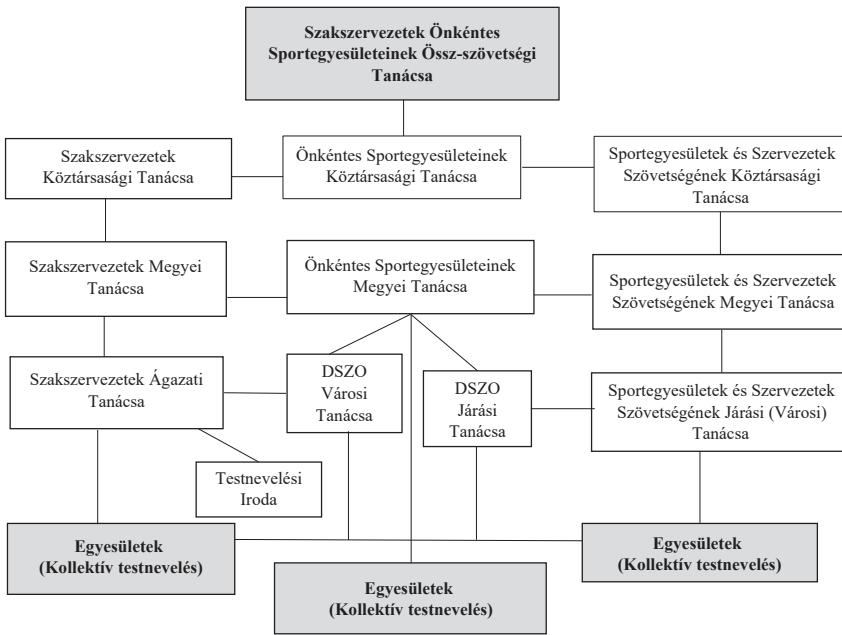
Szakszervezetek Önkéntes Sportegyesületeinek Össz-szövetségi Tanácsa

Szakszervezetek Köztársasági Tanácsa

Önkéntes Sportegyesületeinek Köztársasági Tanácsa

Sportegyesületek és Szervezetek Szövetségének Köztársasági Tanácsa

Szakszervezetek Megyei Tanácsa

Önkéntes Sportegyesületeinek Megyei Tanácsa

Sportegyesületek és Szervezetek Szövetségének Megyei Tanácsa

Szakszervezetek Ágazati Tanácsa

DSZO Városi Tanácsa

DSZO Járási Tanácsa

Sportegyesületek és Szervezetek Szövetségének Járási (Városi) Tanácsa

Testnevelési Iroda

Egyesületek (Kollektív testnevelés)

Egyesületek (Kollektív testnevelés)

Egyesületek (Kollektív testnevelés)